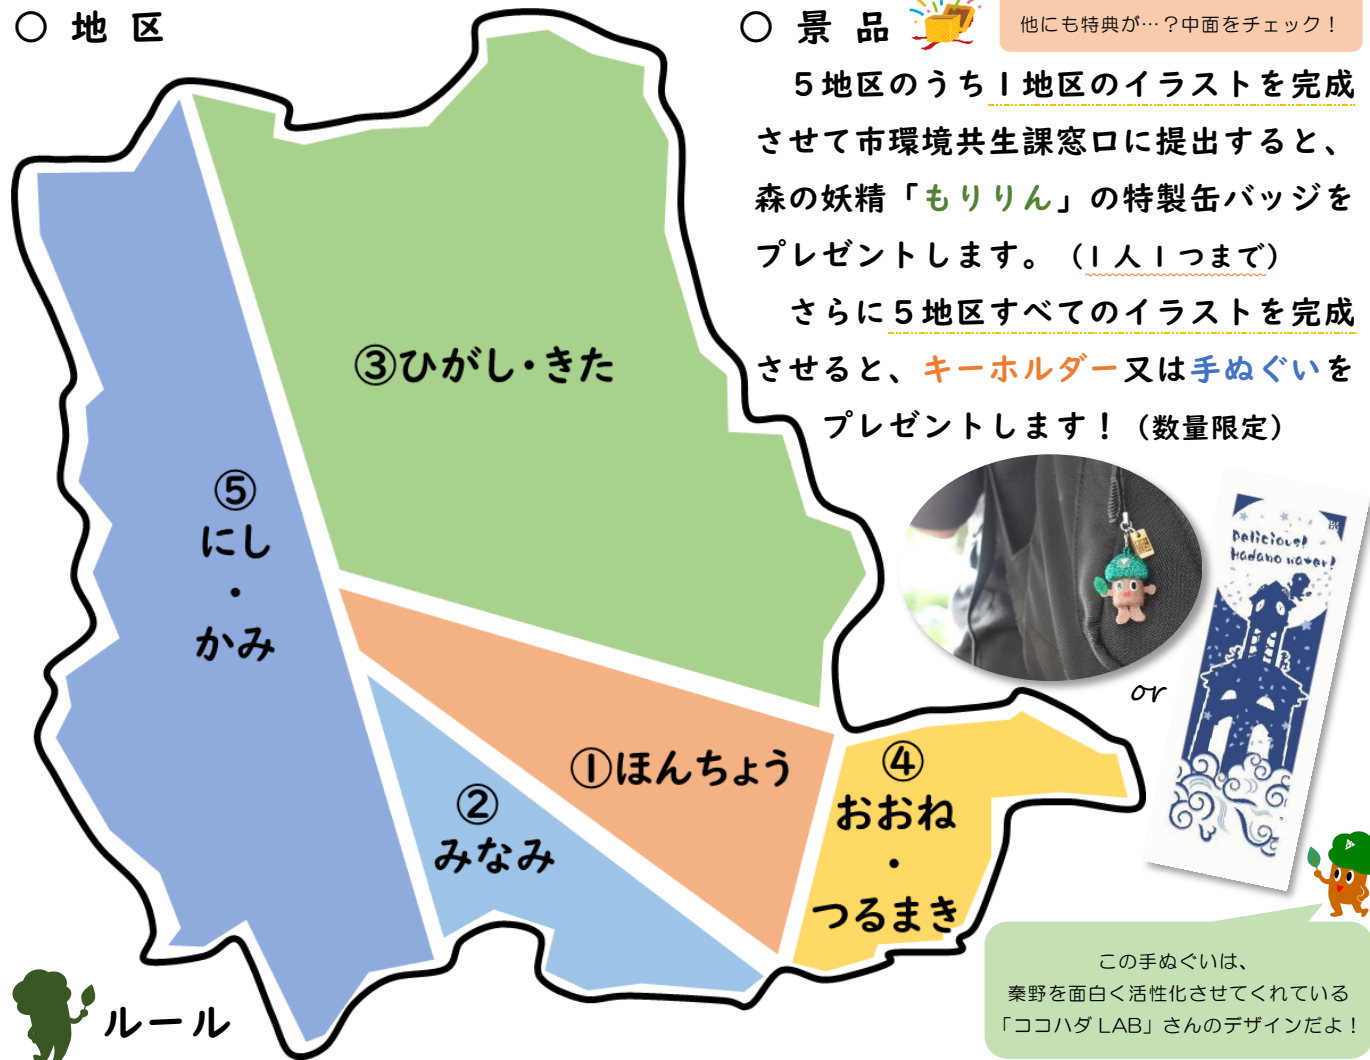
○ 地 区

○ 景 品

他にも特典が…？中面をチェック！

５地区のうち１地区のイラストを完成させて市環境共生課窓口に提出すると、森の妖精「もりりん」の特製缶バッジをプレゼントします。（１人１つまで）

さらに５地区すべてのイラストを完成させると、キーホルダー又は手ぬぐいをプレゼントします！（数量限定）

③ひがし・きた

⑤
にし
・
かみ

①ほんちょう

②
みなみ

④
おおね
・
つるまき

or

Delicious!
Hadano water!

この手ぬぐいは、
秦野を面白く活性化させてくれている
「ココハダLAB」さんのデザインだよ！

ルール